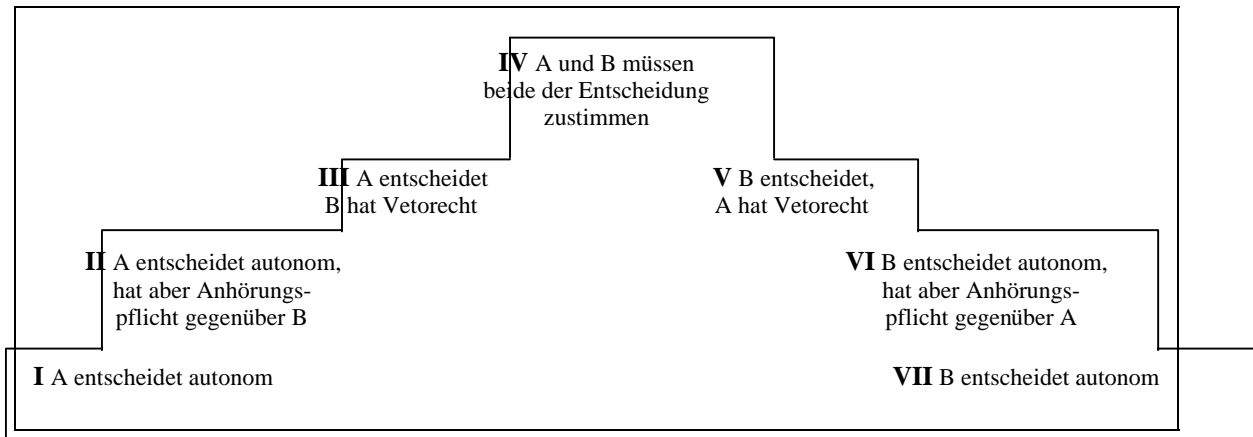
**IV** A und B müssen beide der Entscheidung zustimmen

**III** A entscheidet B hat Vetorecht

**V** B entscheidet, A hat Vetorecht

**II** A entscheidet autonom, hat aber Anhörungspflicht gegenüber B

**VI** B entscheidet autonom, hat aber Anhörungspflicht gegenüber A

**I** A entscheidet autonom

**VII** B entscheidet autonom